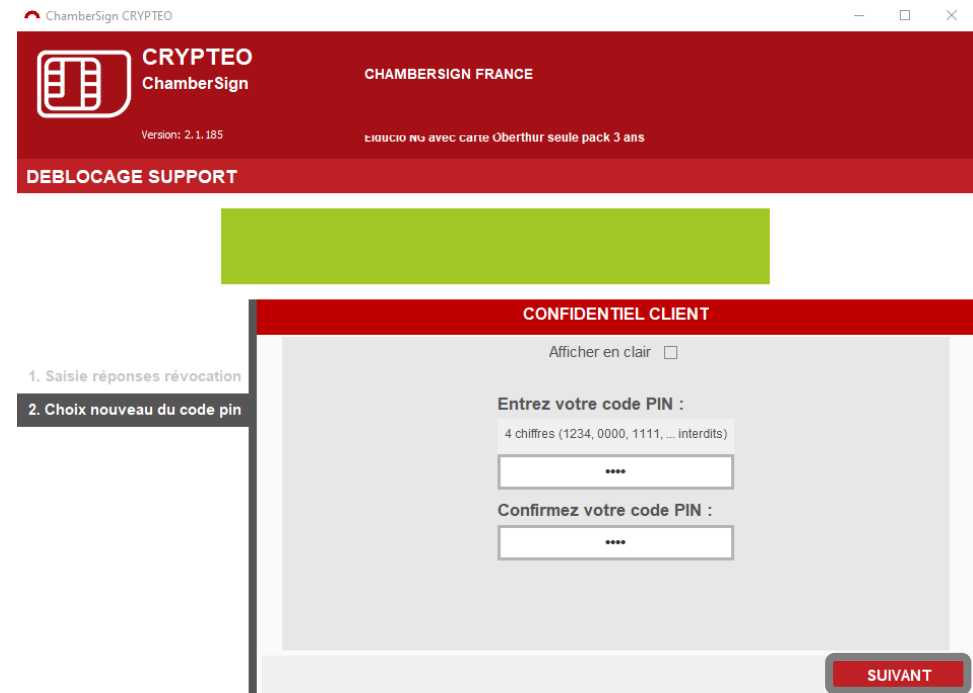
ChamberSign CRYPTEO

CRYPTEO
ChamberSign

Version: 2.1.185

CHAMBERSIGN FRANCE

Elducio NG avec carte Oberthur seule pack 3 ans

DEBLOCAGE SUPPORT

CONFIDENTIEL CLIENT

Afficher en clair

1. Saisie réponses révocation
2. Choix nouveau du code pin

Entrez votre code PIN :
4 chiffres (1234, 0000, 1111, ... interdits)
••••

Confirmez votre code PIN :
••••

SUIVANT